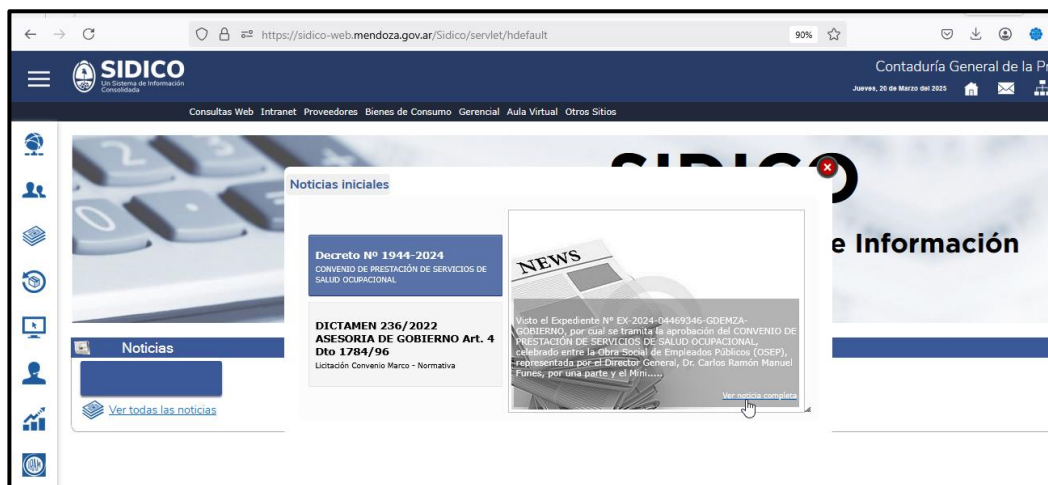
https://sidico-web.mendoza.gov.ar/Sidico/servlet/hdefault

90%

SIDICO
Un Sistema de Información Consolidada

Contaduría General de la Pr

Jueves, 20 de Marzo del 2025

Consultas Web Intranet Proveedores Bienes de Consumo Gerencial Aula Virtual Otros Sitios

SIDICO

e Información

Noticias iniciales

Decreto Nº 1944-2024
CONVENIO DE PRESTACIÓN DE SERVICIOS DE SALUD OCUPACIONAL

DICTAMEN 236/2022 ASESORIA DE GOBIERNO Art. 4 Dto 1784/96
Licitación Convenio Marco - Normativa

NEWS

Visto el Expediente Nº EX-2024-04469346-GDEMZA-GOBIERNO, por cual se tramita la aprobación del CONVENIO DE PRESTACIÓN DE SERVICIOS DE SALUD OCUPACIONAL, celebrado entre la Obra Social de Empleados Públicos (OSEP), representada por el Director General, Dr. Carlos Ramón Manuel Funes, por una parte y el Mini.....

Ver noticia completa

Noticias

Ver todas las noticias